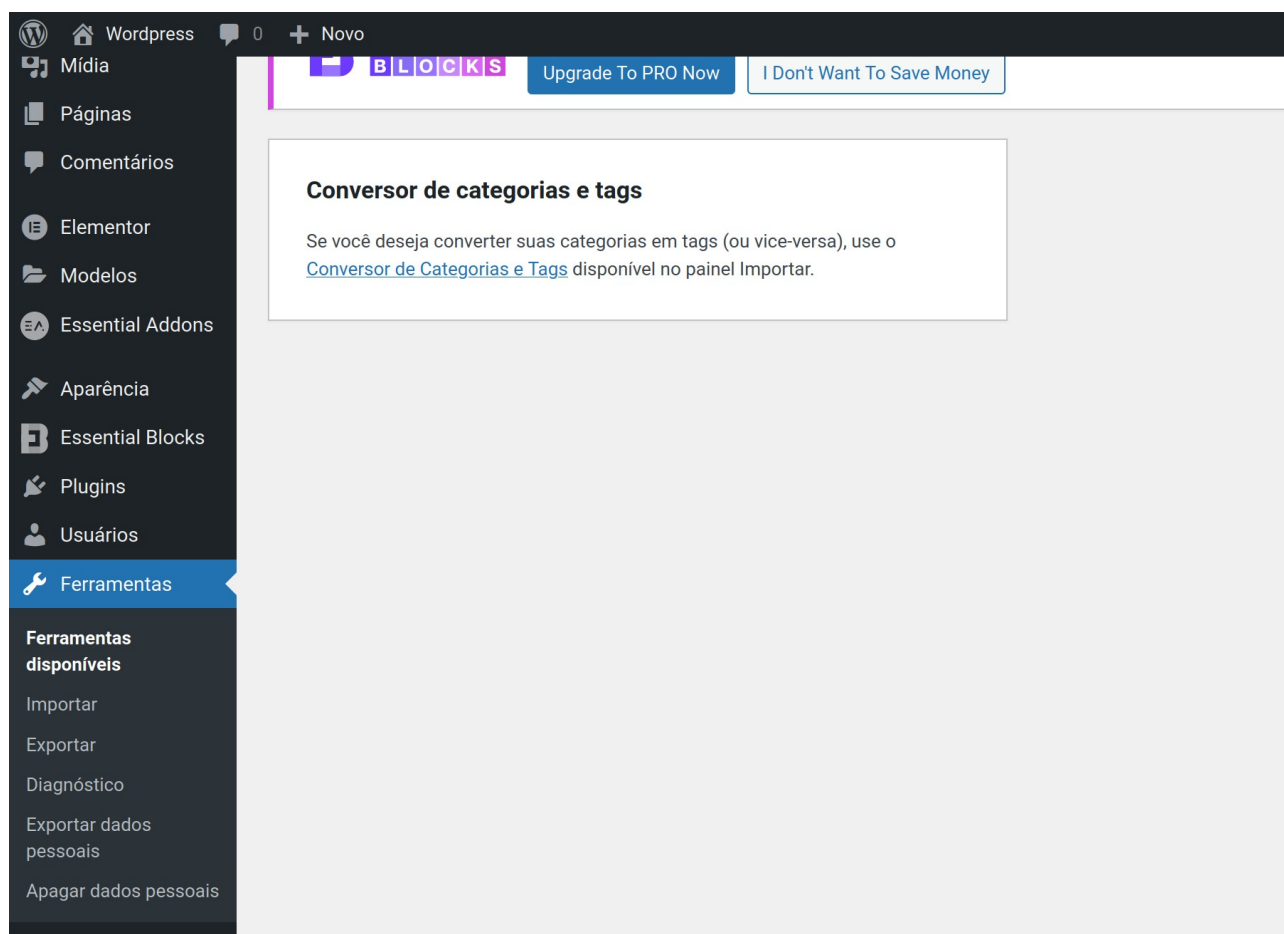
Wordpress 0 + Novo

Mídia
Páginas
Comentários
Elementor
Modelos
Essential Addons
Aparência
Essential Blocks
Plugins
Usuários
Ferramentas

Ferramentas disponíveis
Importar
Exportar
Diagnóstico
Exportar dados pessoais
Apagar dados pessoais

BLOCKS
Upgrade To PRO Now
I Don't Want To Save Money

Conversor de categorias e tags

Se você deseja converter suas categorias em tags (ou vice-versa), use o Conversor de Categorias e Tags disponível no painel Importar.